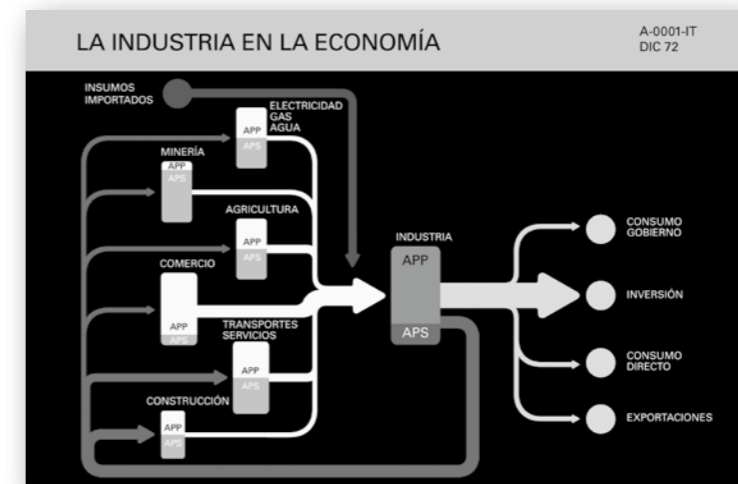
LA INDUSTRIA EN LA ECONOMÍA

A-0001-IT
DIC 72

INSUMOS IMPORTADOS

ELECTRICIDAD GAS AGUA
APP
APS

MINERÍA
APP
APS

AGRICULTURA
APP
APS

COMERCIO
APP
APS

TRANSPORTES SERVICIOS
APP
APS

CONSTRUCCIÓN
APP
APS

INDUSTRIA
APP
APS

CONSUMO GOBIERNO

INVERSIÓN

CONSUMO DIRECTO

EXPORTACIONES